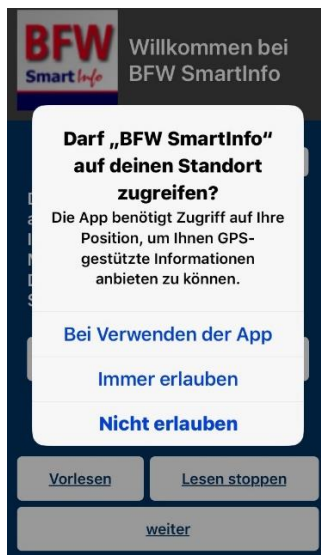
BFW SmartInfo

Willkommen bei BFW SmartInfo

Darf „BFW SmartInfo" auf deinen Standort zugreifen?

Die App benötigt Zugriff auf Ihre Position, um Ihnen GPS-gestützte Informationen anbieten zu können.

Bei Verwenden der App

Immer erlauben

Nicht erlauben

Vorlesen

Lesen stoppen

weiter